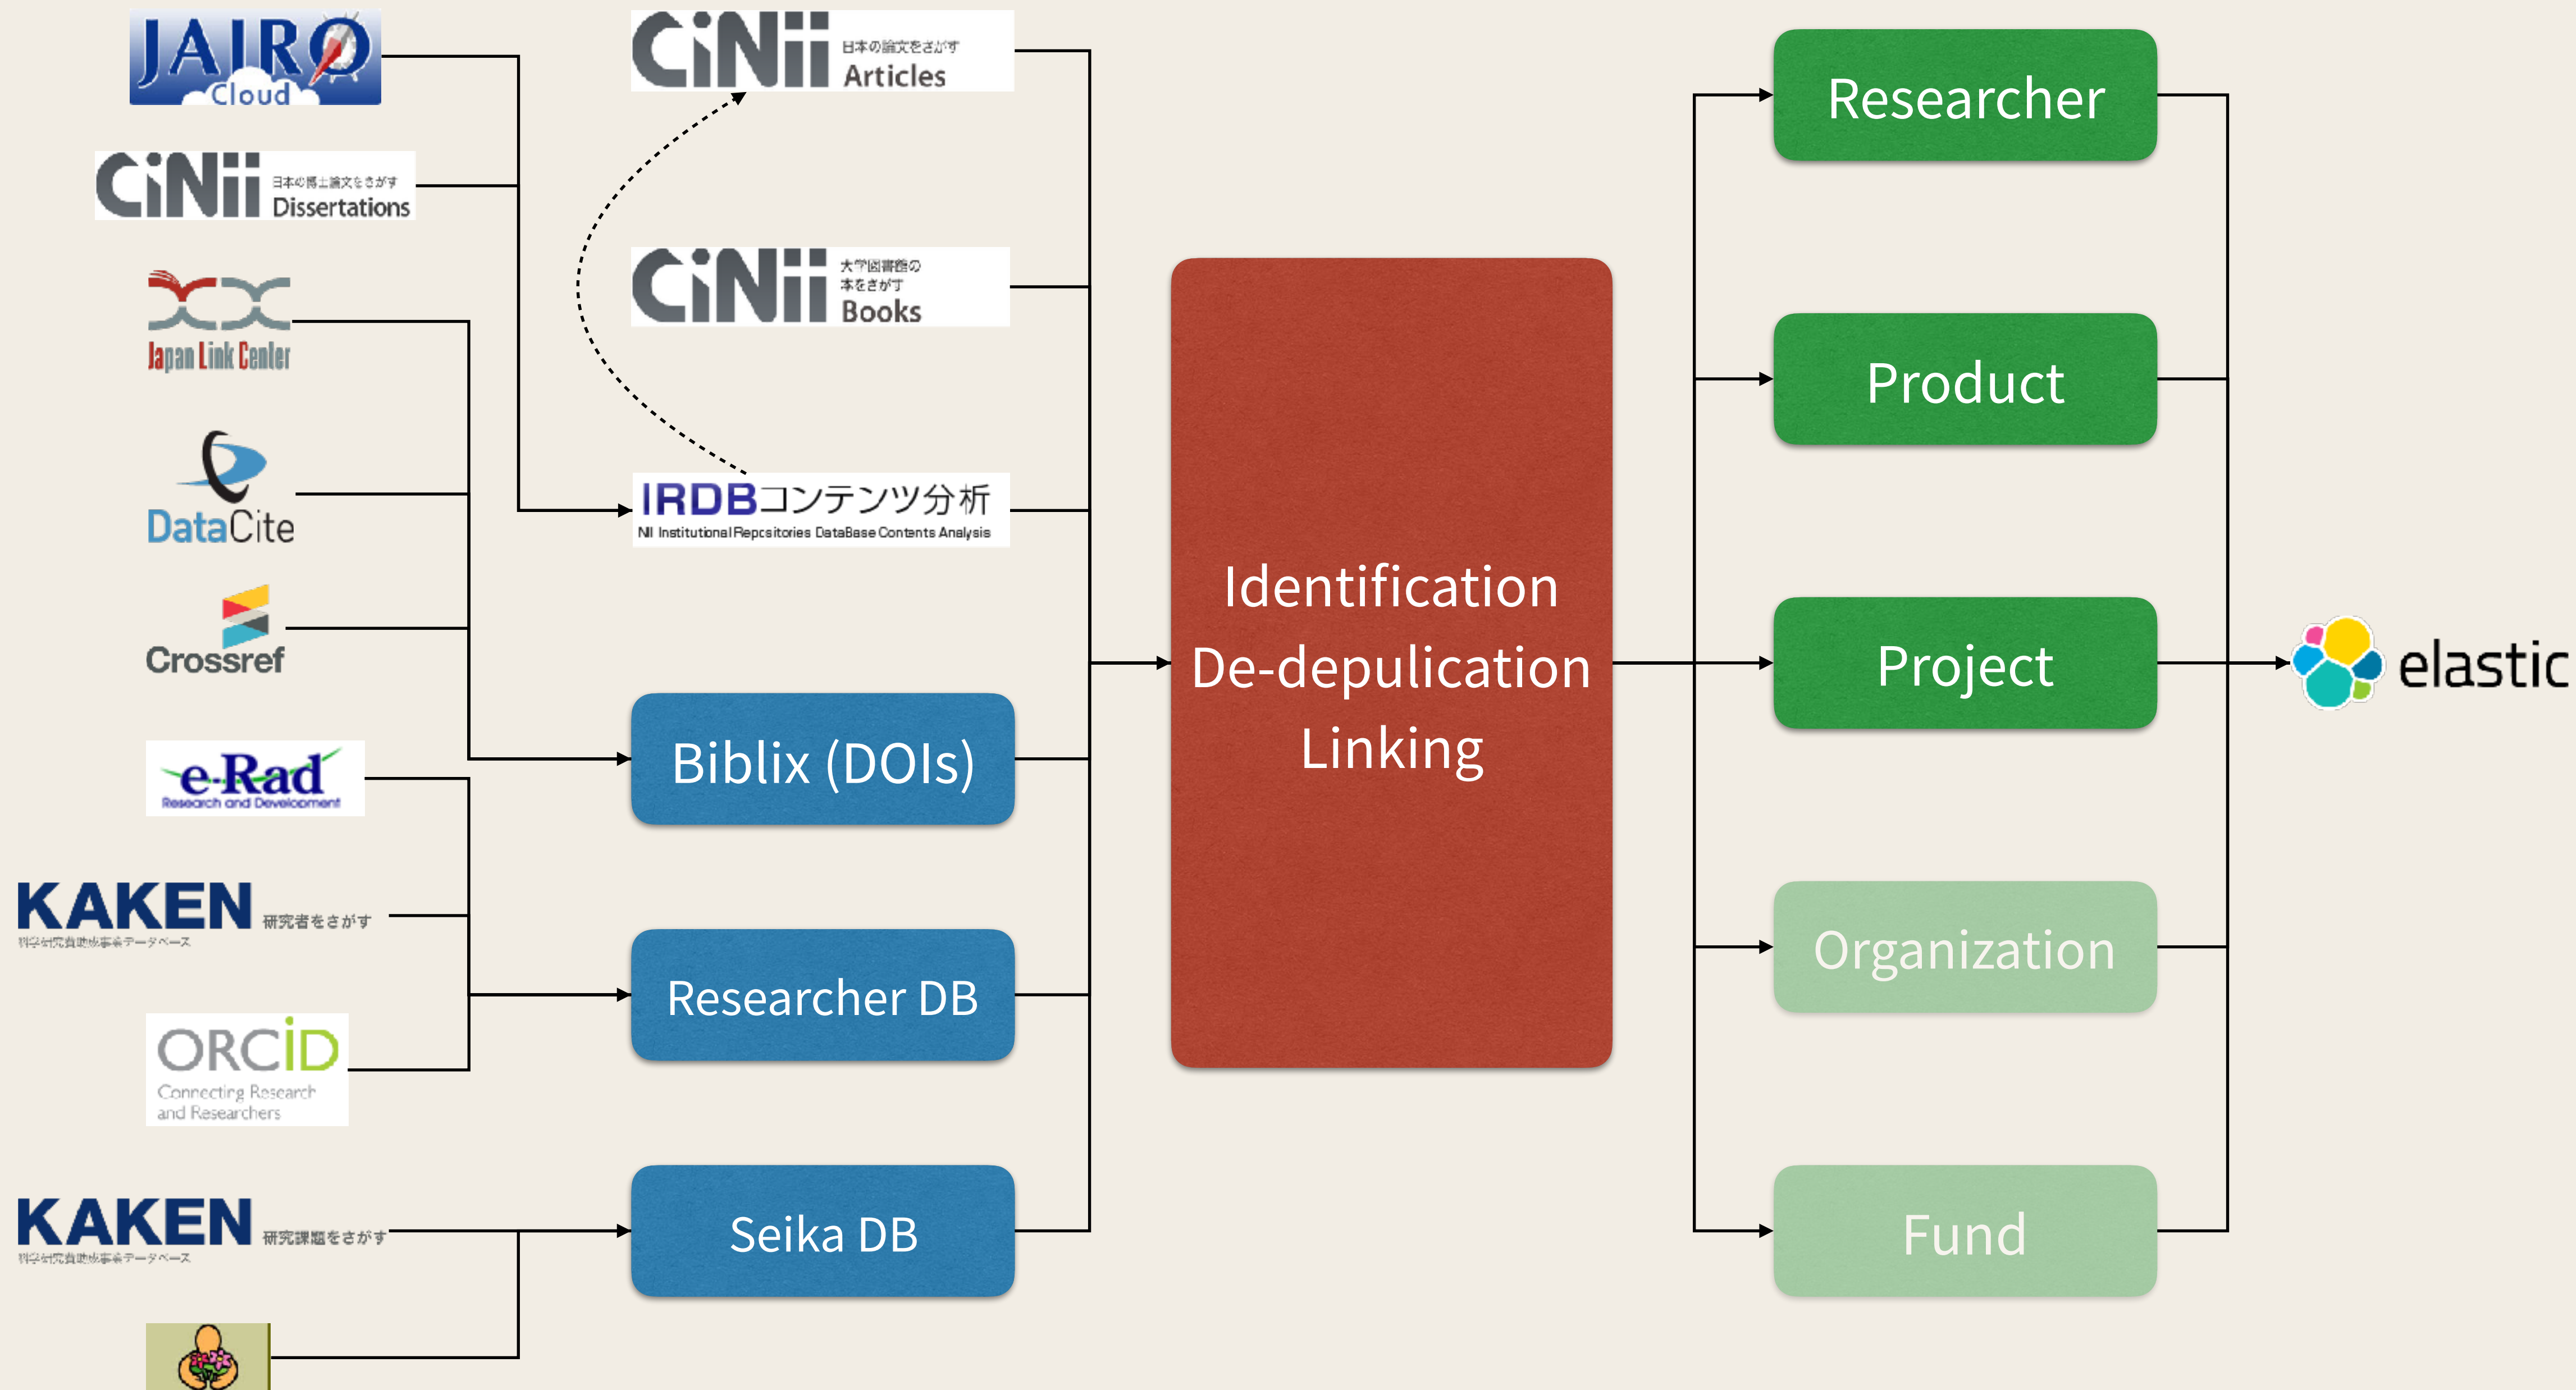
JAIRO Cloud

CiNii 日本の博士論文をさがす Dissertations

Japan Link Center

DataCite

Crossref

e-Rad Research and Development

KAKEN 研究者をさがす 科学研究費助成事業データベース

ORCID Connecting Research and Researchers

KAKEN 研究課題をさがす 科学研究費助成事業データベース

CiNii 日本の論文をさがす Articles

CiNii 大学図書館の本をさがす Books

IRDBコンテンツ分析 NII Institutional Repositories DataBase Contents Analysis

Biblix (DOIs)

Researcher DB

Seika DB

Identification De-depulication Linking

Researcher

Product

Project

Organization

Fund

elastic